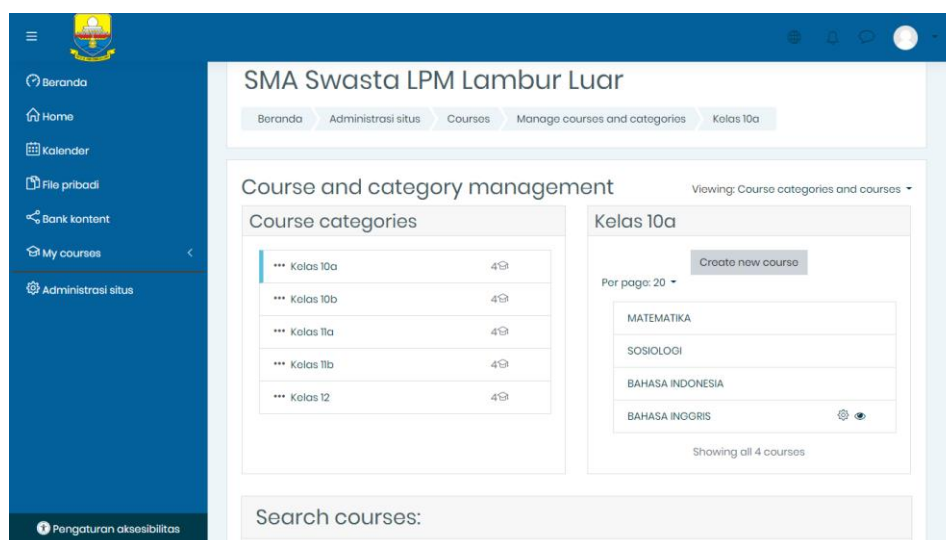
Beranda
Home
Kalender
File pribadi
Bank kontent
My courses
Administrasi situs

SMA Swasta LPM Lambur Luar

Beranda / Administrasi situs / Courses / Manage courses and categories / Kelas 10a

Course and category management

Viewing: Course categories and courses

Course categories

Kelas 10a 4
Kelas 10b 4
Kelas 11a 4
Kelas 11b 4
Kelas 12 4

Kelas 10a

Create new course

Per page: 20

MATEMATIKA
SOSIOLOGI
BAHASA INDONESIA
BAHASA INGGRIS

Showing all 4 courses

Pengaturan aksesibilitas

Search courses: